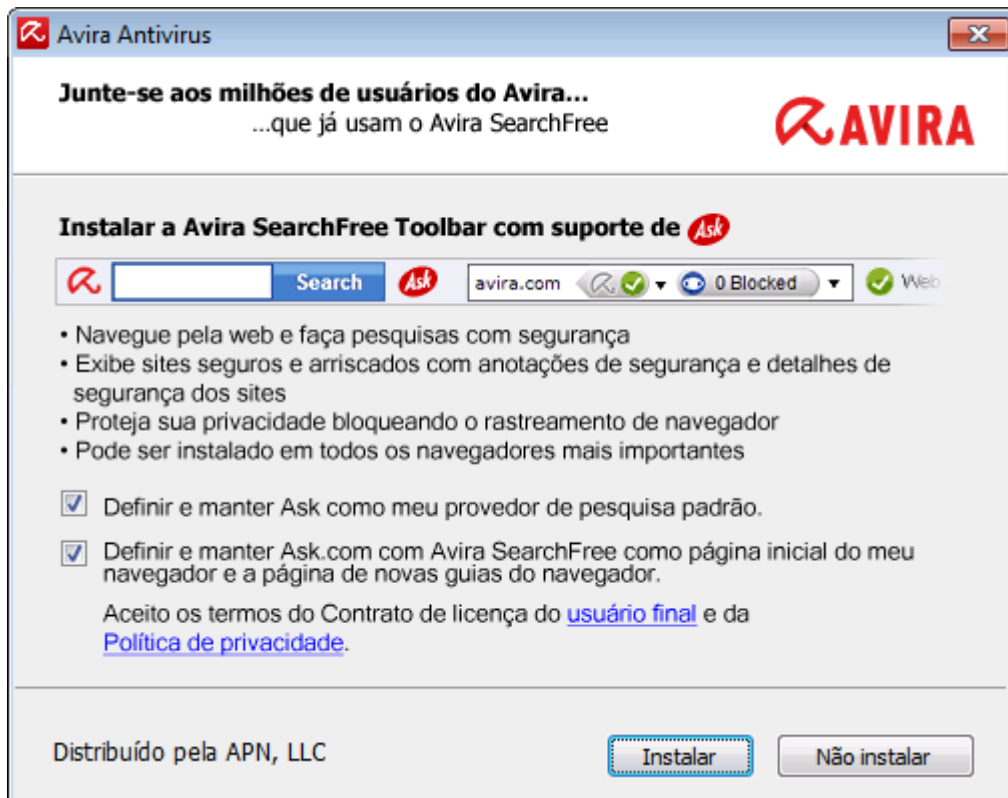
Avira Antivirus

Junte-se aos milhões de usuários do Avira...
...que já usam o Avira SearchFree

AVIRA

Instalar a Avira SearchFree Toolbar com suporte de Ask

Search Ask avira.com 0 Blocked Web

• Navegue pela web e faça pesquisas com segurança
• Exibe sites seguros e arriscados com anotações de segurança e detalhes de segurança dos sites
• Proteja sua privacidade bloqueando o rastreamento de navegador
• Pode ser instalado em todos os navegadores mais importantes

Definir e manter Ask como meu provedor de pesquisa padrão.

Definir e manter Ask.com com Avira SearchFree como página inicial do meu navegador e a página de novas guias do navegador.

Aceito os termos do Contrato de licença do usuário final e da Política de privacidade.

Distribuído pela APN, LLC

Instalar

Não instalar